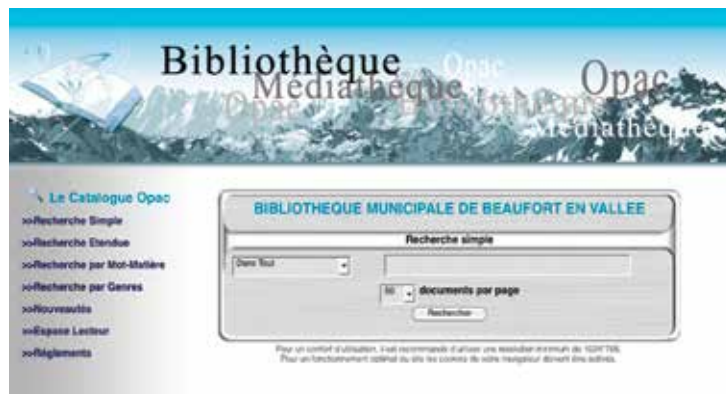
Bibliothèque
Médiathèque
Opac
Opac
Médiathèque
Opac
Médiathèque

Le Catalogue Opac
>>Recherche Simple
>>Recherche Etendue
>>Recherche par Mot-Matière
>>Recherche par Genres
>>Nouveautés
>>Espace Lecteur
>>Règlements

BIBLIOTHEQUE MUNICIPALE DE BEAUFORT EN VALLEE

Recherche simple

Dans Tout

50 documents par page

Rechercher

Pour un confort d'utilisation, il est recommandé d'utiliser une résolution minimum de 1024*768.
Pour un fonctionnement optimal du site les cookies de votre navigateur doivent être activés.